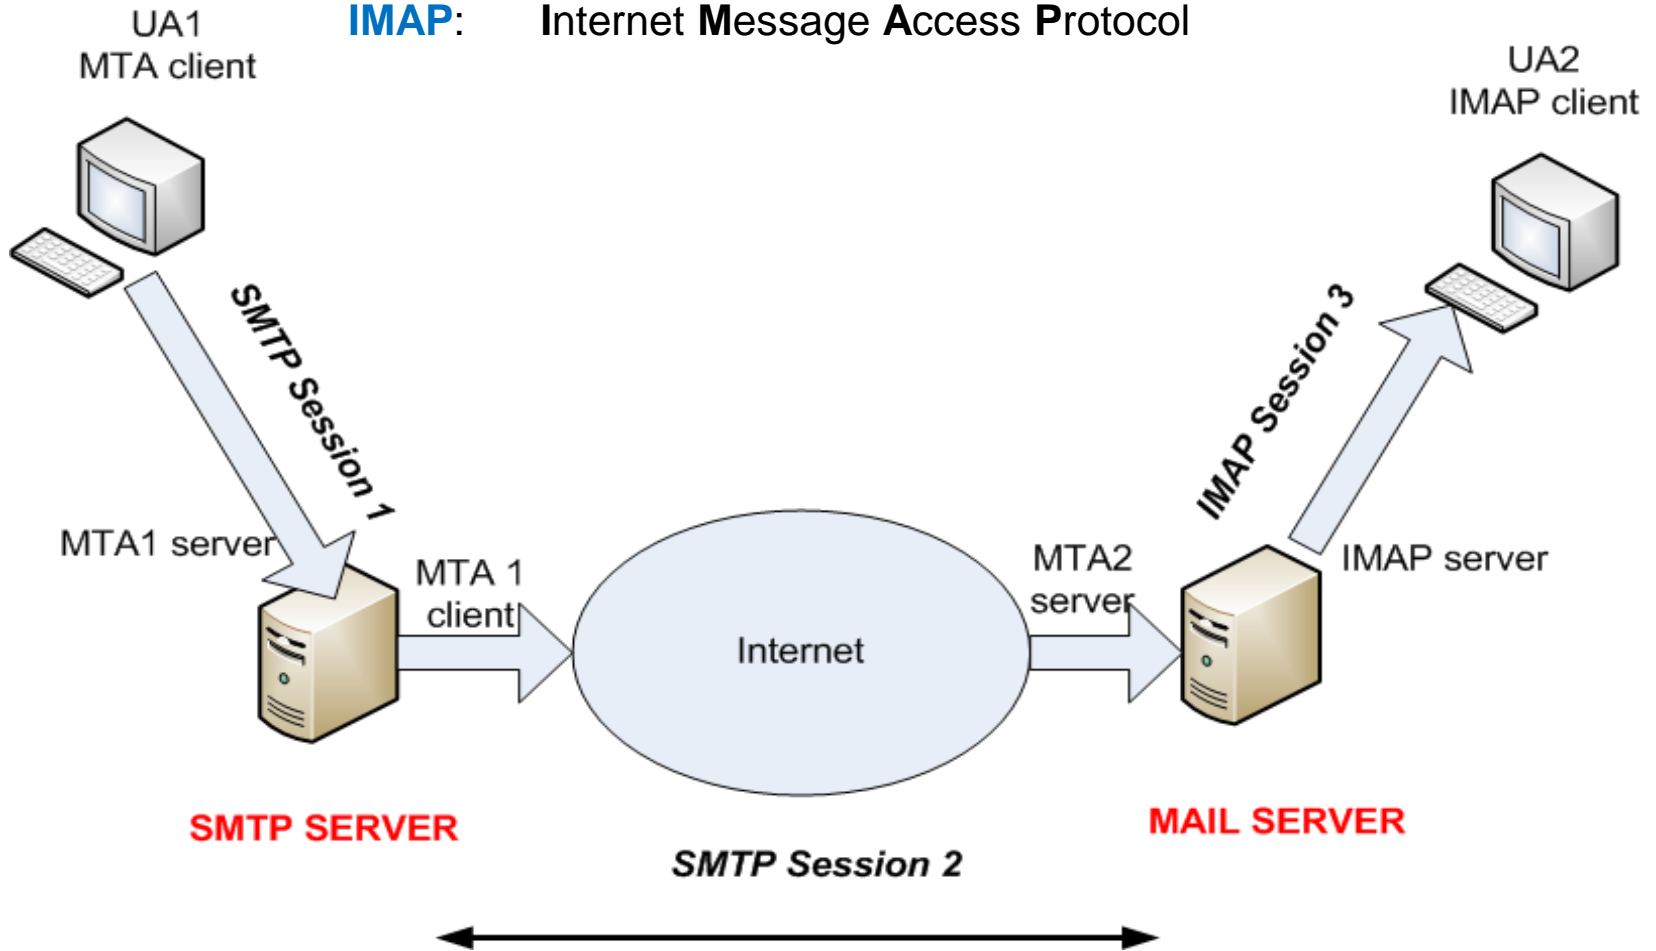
IMAP: Internet Message Access Protocol

UA1
MTA client

UA2
IMAP client

SMTP Session 1

IMAP Session 3

MTA1 server

MTA 1 client

Internet

MTA2 server

IMAP server

SMTP SERVER

MAIL SERVER

SMTP Session 2